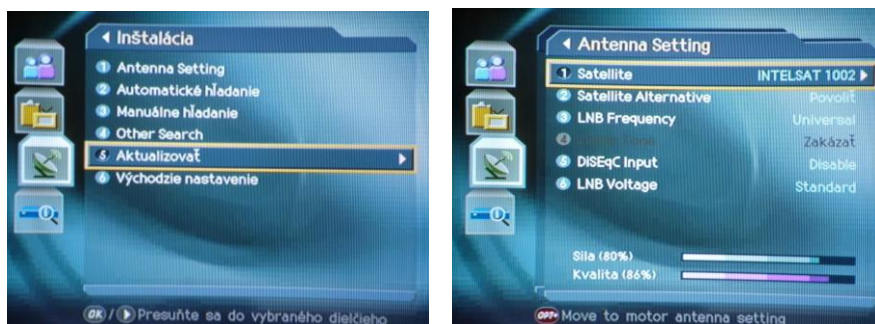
◀ Inštalácia
1 Antenna Setting
2 Automatické hľadanie
3 Manuálne hľadanie
4 Other Search
5 Aktualizovať ▶
6 Východzie nastavenie

OK / ▶ Presuňte sa do vybraného dielčieho

◀ Antenna Setting
1 Satellite INTELSAT 1002 ▶
2 Satellite Alternative Povolit
3 LNB Frequency Universal
4 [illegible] Zakázať
5 DiSEqC Input Disable
6 LNB Voltage Standard

Sila (80%)
Kvalita (86%)

OPT+ Move to motor antenna setting